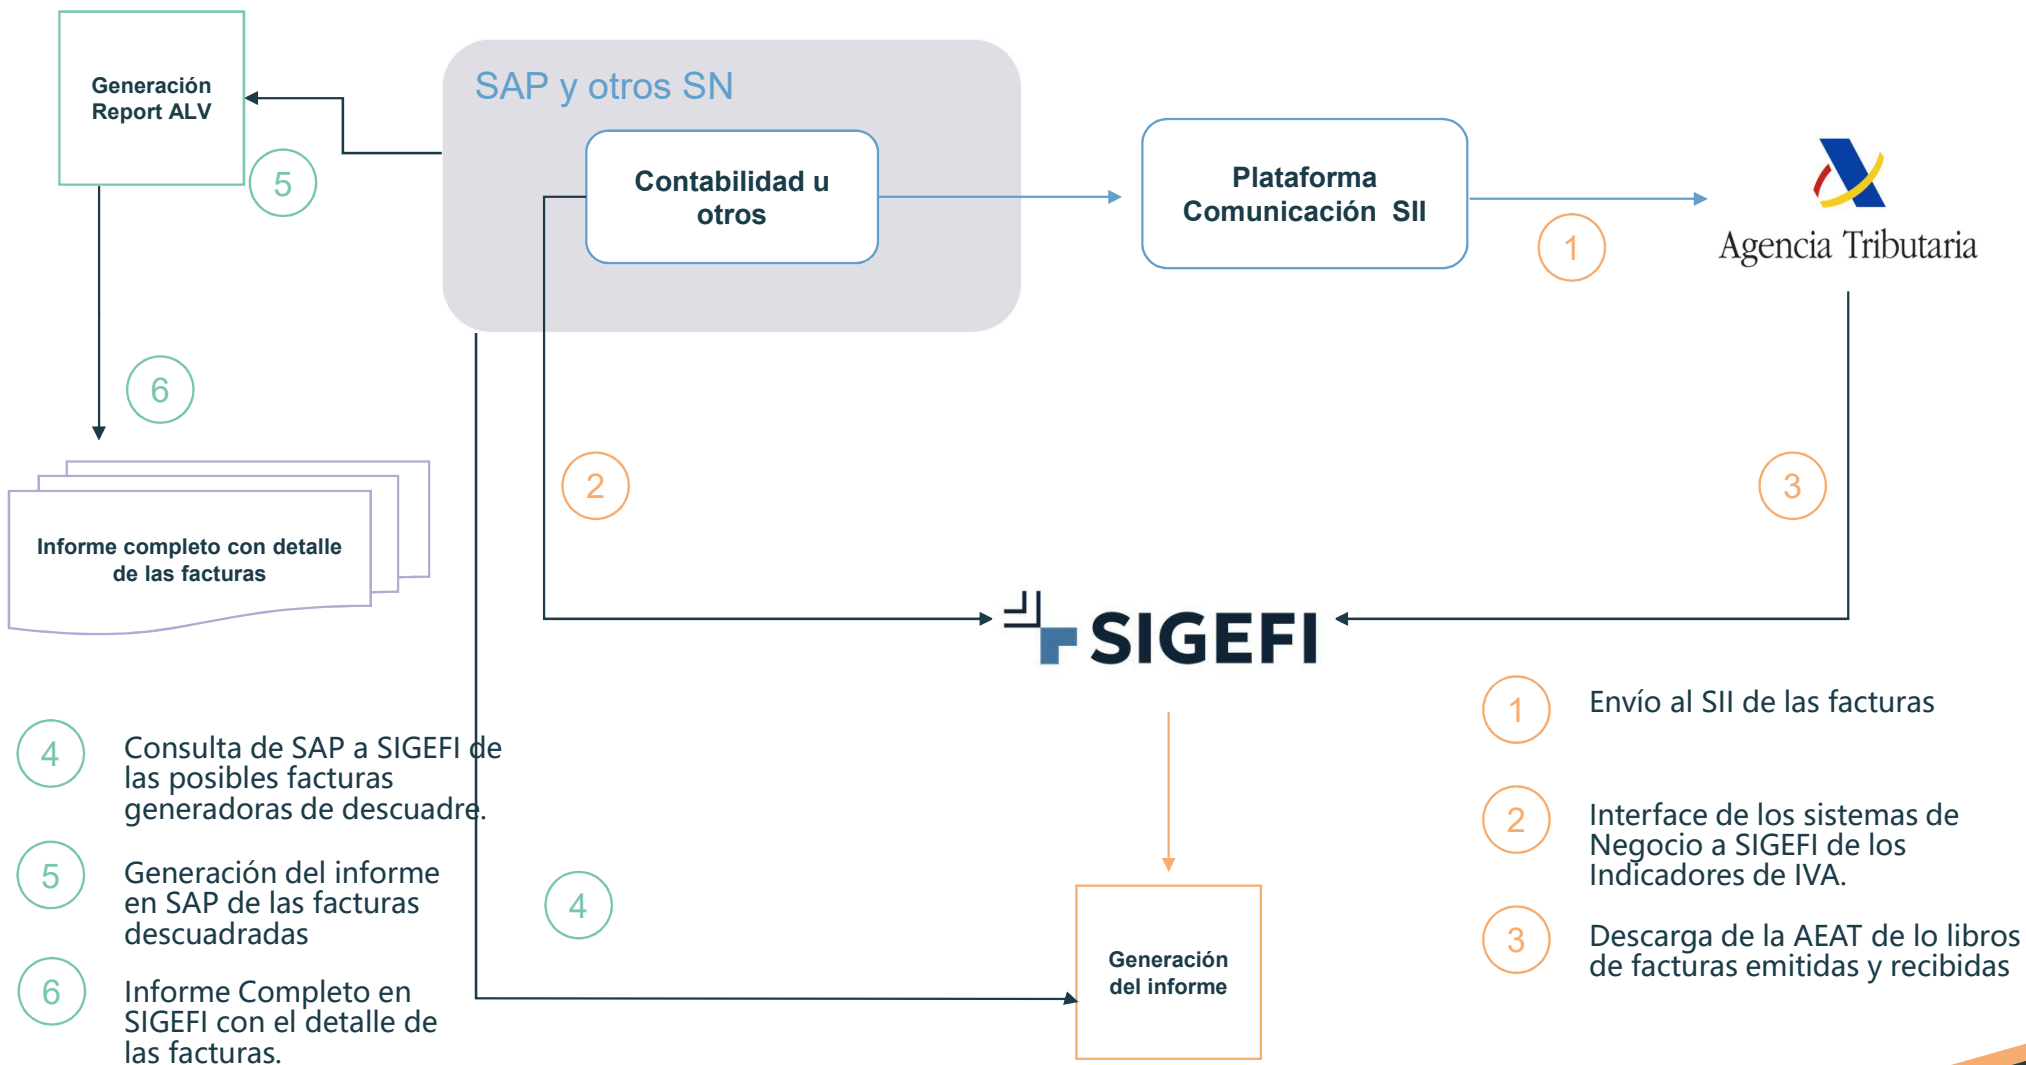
Generación Report ALV

SAP y otros SN

Contabilidad u otros

Plataforma Comunicación SII

Agencia Tributaria

5

1

6

Informe completo con detalle de las facturas

2

3

SIGEFI

4 Consulta de SAP a SIGEFI de las posibles facturas generadoras de descuadre.

5 Generación del informe en SAP de las facturas descuadradas

6 Informe Completo en SIGEFI con el detalle de las facturas.

4

Generación del informe

1 Envío al SII de las facturas

2 Interface de los sistemas de Negocio a SIGEFI de los Indicadores de IVA.

3 Descarga de la AEAT de lo libros de facturas emitidas y recibidas